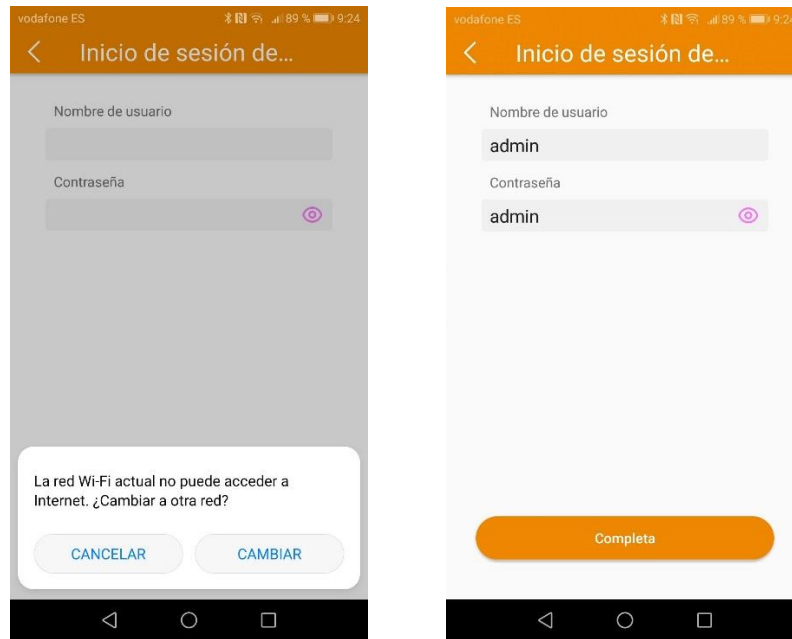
vodafone ES 89 % 9:24

Inicio de sesión de...

Nombre de usuario

Contraseña

La red Wi-Fi actual no puede acceder a Internet. ¿Cambiar a otra red?

CANCELAR

CAMBIAR

vodafone ES 89 % 9:24

Inicio de sesión de...

Nombre de usuario

admin

Contraseña

admin

Completa